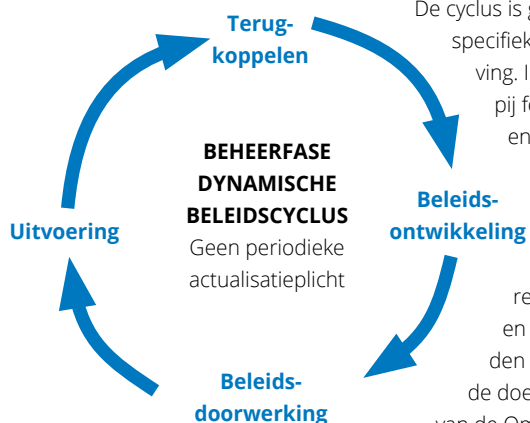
Terug-
koppelen

De cyclus is g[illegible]
specifiek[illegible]
ving. I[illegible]
pij f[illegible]
en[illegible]

BEHEERFASE
DYNAMISCHE
BELEIDSCYCLUS
Geen periodieke
actualisatieplicht

Beleids-
ontwikkeling

Uitvoering

re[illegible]
en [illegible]
den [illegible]
de doe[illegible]
van de O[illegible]

Beleids-
doorwerking